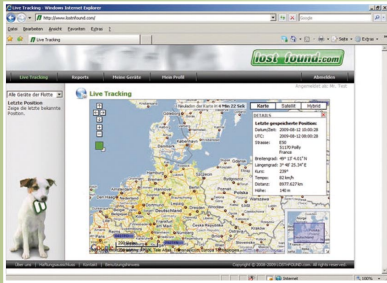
Live Tracking - Windows Internet Explorer

http://www.lostnfound.com

Google

Datei Bearbeiten Ansicht Favoriten Extras ?

Live Tracking

Seite Extras

lost+found.com

Live Tracking Reports Meine Geräte Mein Profil Abmelden

Angemeldet als: Mr. Test

Alle Geräte der Flotte

Letzte Position
Zeige die letzte bekannte Position.

Live Tracking

Karte Satellit Hybrid

DETAILS

Letzte gespeicherte Position:
Datum/Zeit: 2009-08-12 00:00:28
UTC: 2009-08-12 00:00:28
Strasse: 830
51370 Pailly
France
Breitengrad: 48° 12' 4.51" N
Längengrad: 3° 48' 25.34" E
Kurs: 239°
Tempo: 83 km/h
Distanz: 8977.627 km
Höhe: 148 m

Über uns | Haftungsausschluss | Kontakt | Benutzungshinweise

Copyright © 2006-2009 LOSTNFOUND. Alle Rechte vorbehalten.

Internet 100%